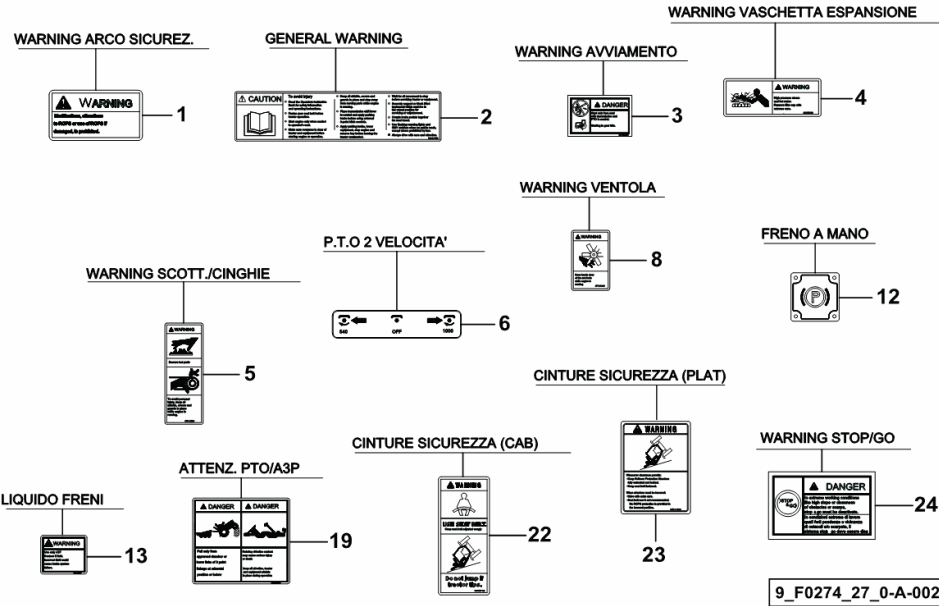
WARNING ARCO SICUREZ.

WARNING

1

GENERAL WARNING

CAUTION

2

WARNING AVVIAMENTO

DANGER

3

WARNING VASCHETTA ESPANSIONE

WARNING

4

WARNING VENTOLA

WARNING

8

P.T.O 2 VELOCITA'

540 OFF 1000

6

FRENO A MANO

P

12

WARNING SCOTT./CINGHIE

WARNING

5

CINTURE SICUREZZA (PLAT)

WARNING

23

CINTURE SICUREZZA (CAB)

WARNING

USE SEAT BELT

Do not jump if tractor tips.

22

WARNING STOP/GO

STOP GO

DANGER

24

LIQUIDO FRENI

WARNING

13

ATTENZ. PTO/A3P

DANGER DANGER

19

9_F0274_27_0-A-002